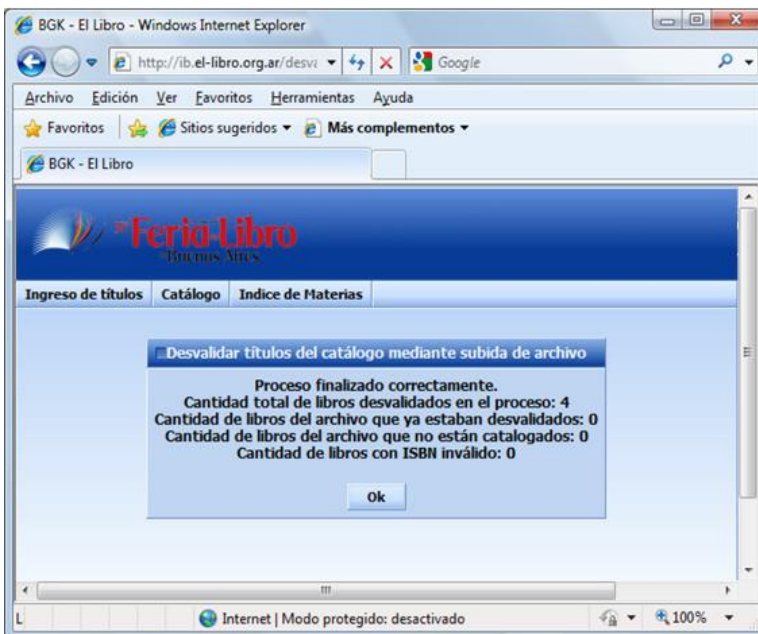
BGK - El Libro - Windows Internet Explorer

http://ib.el-libro.org.ar/desv

Google

Archivo Edición Ver Favoritos Herramientas Ayuda

Favoritos Sitios sugeridos Más complementos

BGK - El Libro

Feria Libro
Buenos Aires

Ingreso de títulos | Catálogo | Indice de Materias

Desvalidar títulos del catálogo mediante subida de archivo

Proceso finalizado correctamente.
Cantidad total de libros desvalidados en el proceso: 4
Cantidad de libros del archivo que ya estaban desvalidados: 0
Cantidad de libros del archivo que no están catalogados: 0
Cantidad de libros con ISBN inválido: 0

Ok

Internet | Modo protegido: desactivado

100%